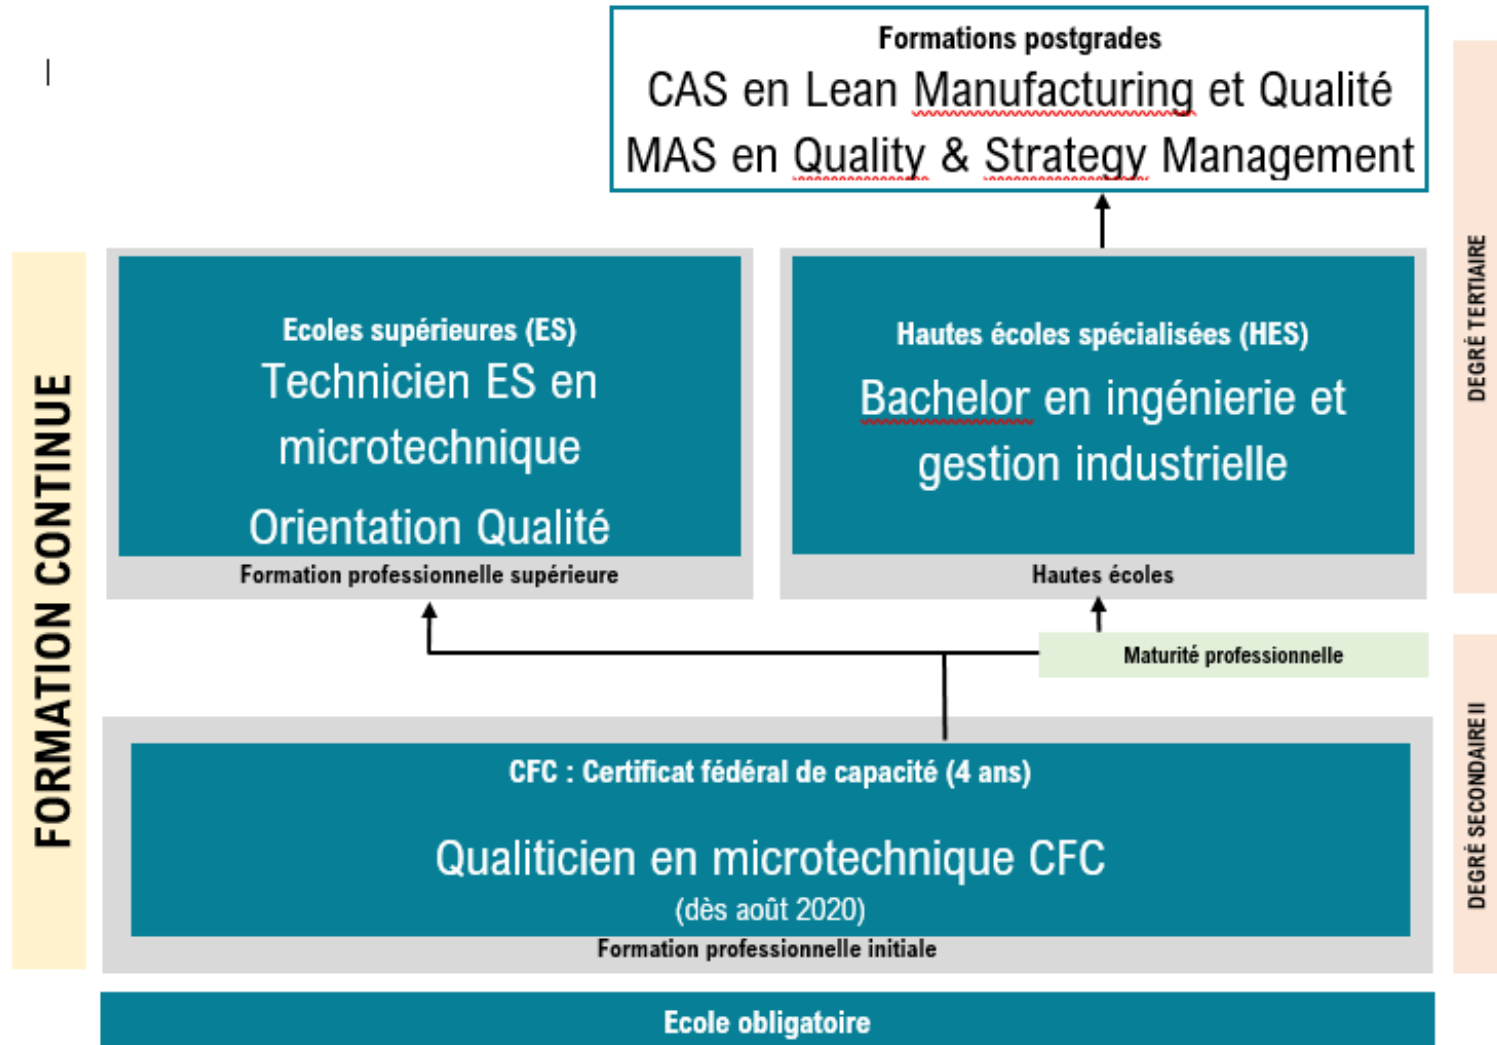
Formations postgrades
CAS en Lean Manufacturing et Qualité
MAS en Quality & Strategy Management

DEGRÉ TERTIAIRE

FORMATION CONTINUE

Ecoles supérieures (ES)
Technicien ES en microtechnique
Orientation Qualité
Formation professionnelle supérieure

Hautes écoles spécialisées (HES)
Bachelor en ingénierie et gestion industrielle
Hautes écoles

Maturité professionnelle

DEGRÉ SECONDAIRE II

CFC : Certificat fédéral de capacité (4 ans)
Qualiticien en microtechnique CFC
(dès août 2020)
Formation professionnelle initiale

Ecole obligatoire